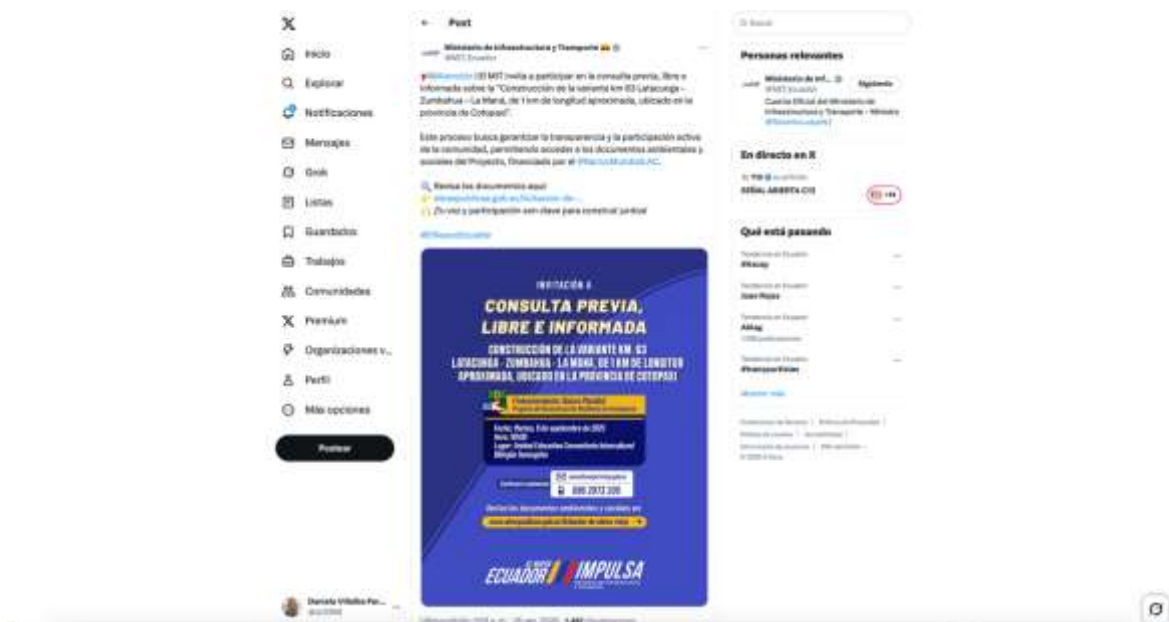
Post

Inicio
Explorar
Notificaciones
Mensajes
Grok
Listas
Guardados
Trabajos
Comunidades
Premium
Organizaciones v...
Perfil
Más opciones
Postear

Daniela Villalba Pa...

Ministerio de Infraestructura y Transporte
@MIT_Ecuador

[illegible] El MIT invita a participar en la consulta previa, libre e informada sobre la "Construcción de la variante km 63 Latacunga - Zumbahua - La Maná, de 1 km de longitud aproximada, ubicado en la provincia de Cotopaxi".

Este proceso busca garantizar la transparencia y la participación activa de la comunidad, permitiendo acceder a los documentos ambientales y sociales del Proyecto, financiado por el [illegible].

Revisa los documentos aquí
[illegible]
¡Tu voz y participación son clave para construir juntos!

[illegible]

INVITACIÓN A
CONSULTA PREVIA, LIBRE E INFORMADA
CONSTRUCCIÓN DE LA VARIANTE KM. 63 LATACUNGA - ZUMBAHUA - LA MANÁ, DE 1 KM DE LONGITUD APROXIMADA, UBICADO EN LA PROVINCIA DE COTOPAXI

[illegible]
Fecha: Martes, 2 de septiembre de 2025
Hora: 10h00
Lugar: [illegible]

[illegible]
099 2972 330

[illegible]

EL NUEVO ECUADOR | IMPULSA

Buscar

Personas relevantes
Ministerio de Inf...
@MIT_Ecuador
Siguiendo
Cuenta Oficial del Ministerio de Infraestructura y Transporte - Ministro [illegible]

En directo en X
SEÑAL ABIERTA C13
+96

Qué está pasando
Tendencia en Ecuador
#Nanay
Tendencia en Ecuador
Juan Rojas
Tendencia en Ecuador
Alitag
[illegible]
Tendencia en Ecuador
#transportistas
Mostrar más

Condiciones de Servicio | Política de Privacidad | Política de cookies | Accesibilidad | Información de anuncios | Más opciones ... © 2025 X Corp.